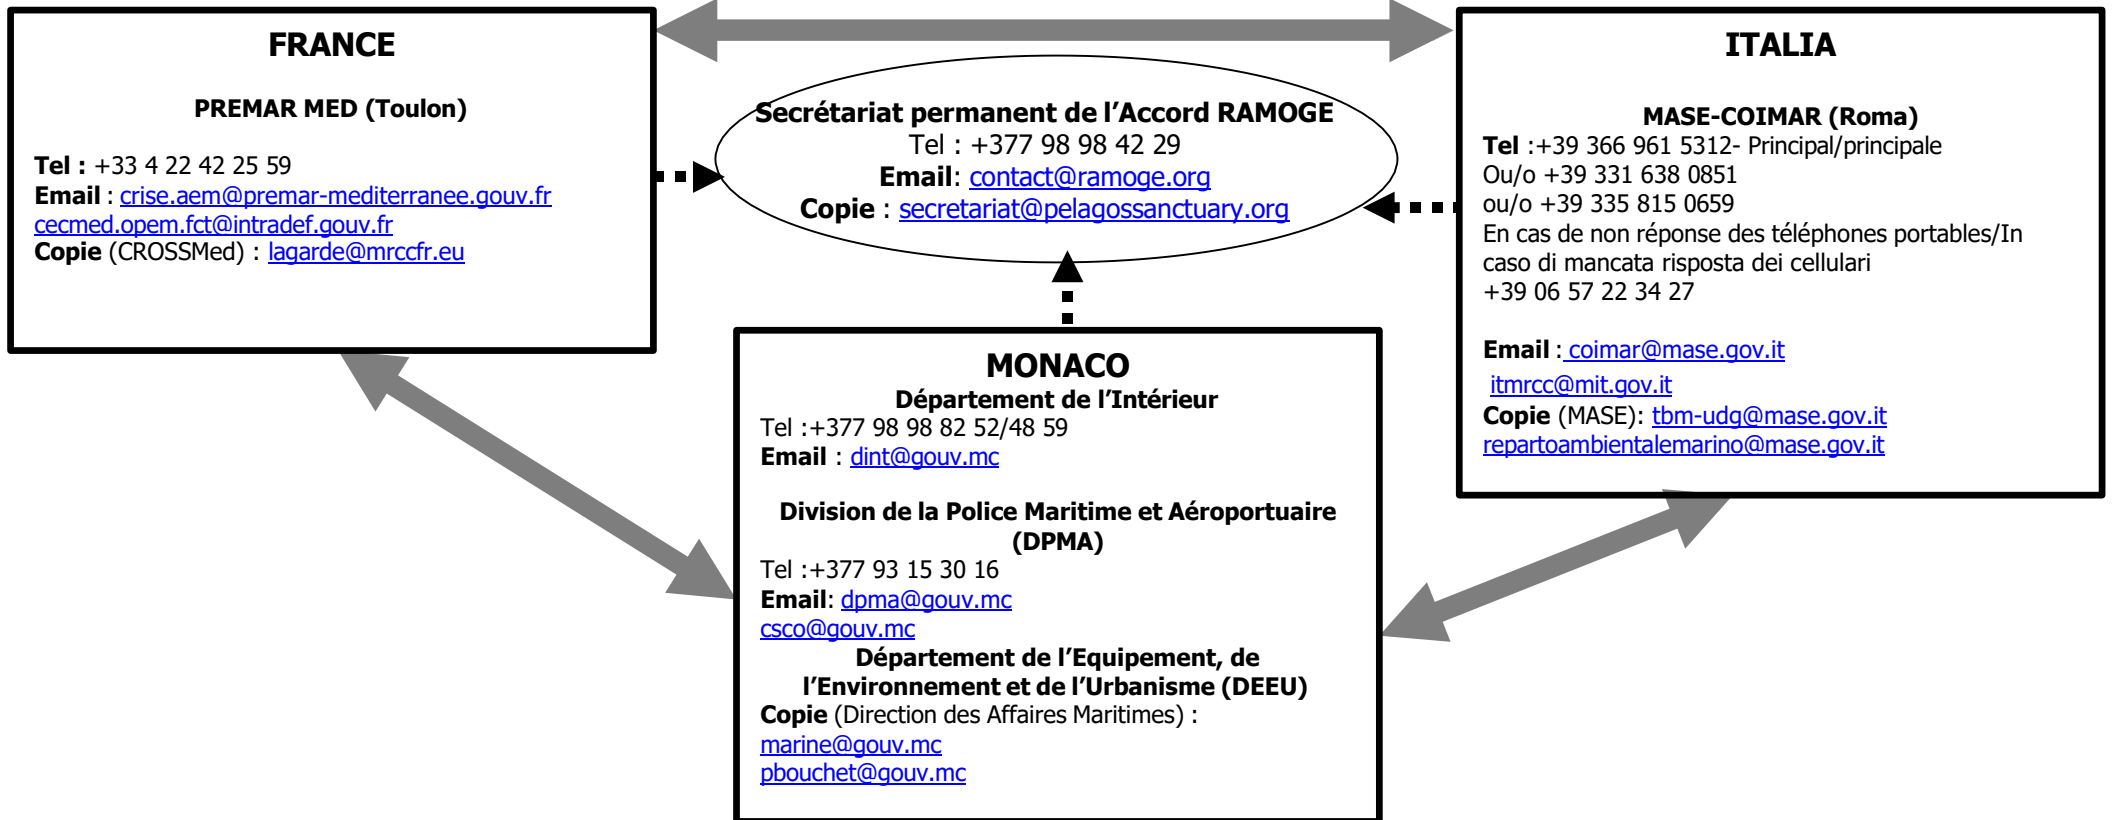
FRANCE

PREMAR MED (Toulon)

Tel : +33 4 22 42 25 59
Email : crise.aem@premar-mediterranee.gouv.fr
cecmed.opem.fct@intradef.gouv.fr
Copie (CROSSMed) : lagarde@mrccfr.eu

Secrétariat permanent de l'Accord RAMOGE
Tel : +377 98 98 42 29
Email: contact@ramoge.org
Copie : secretariat@pelagossanctuary.org

ITALIA

MASE-COIMAR (Roma)
Tel :+39 366 961 5312- Principal/principale
Ou/o +39 331 638 0851
ou/o +39 335 815 0659
En cas de non réponse des téléphones portables/In caso di mancata risposta dei cellulari
+39 06 57 22 34 27

Email : coimar@mase.gov.it
itmrcc@mit.gov.it
Copie (MASE): tbm-udg@mase.gov.it
repartoambientalemarino@mase.gov.it

MONACO
Département de l'Intérieur
Tel :+377 98 98 82 52/48 59
Email : dint@gouv.mc

Division de la Police Maritime et Aéroportuaire (DPMA)
Tel :+377 93 15 30 16
Email: dpma@gouv.mc
csco@gouv.mc
Département de l'Equipement, de l'Environnement et de l'Urbanisme (DEEU)
Copie (Direction des Affaires Maritimes) :
marine@gouv.mc
pbouchet@gouv.mc